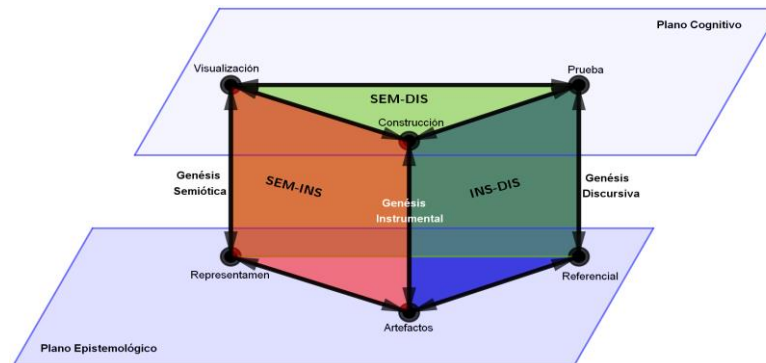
Plano Cognitivo

Visualización

Prueba

SEM-DIS

Construcción

Genésis Semiótica

SEM-INS

Genésis Instrumental

INS-DIS

Genésis Discursiva

Representamen

Referencial

Artefactos

Plano Epistemológico